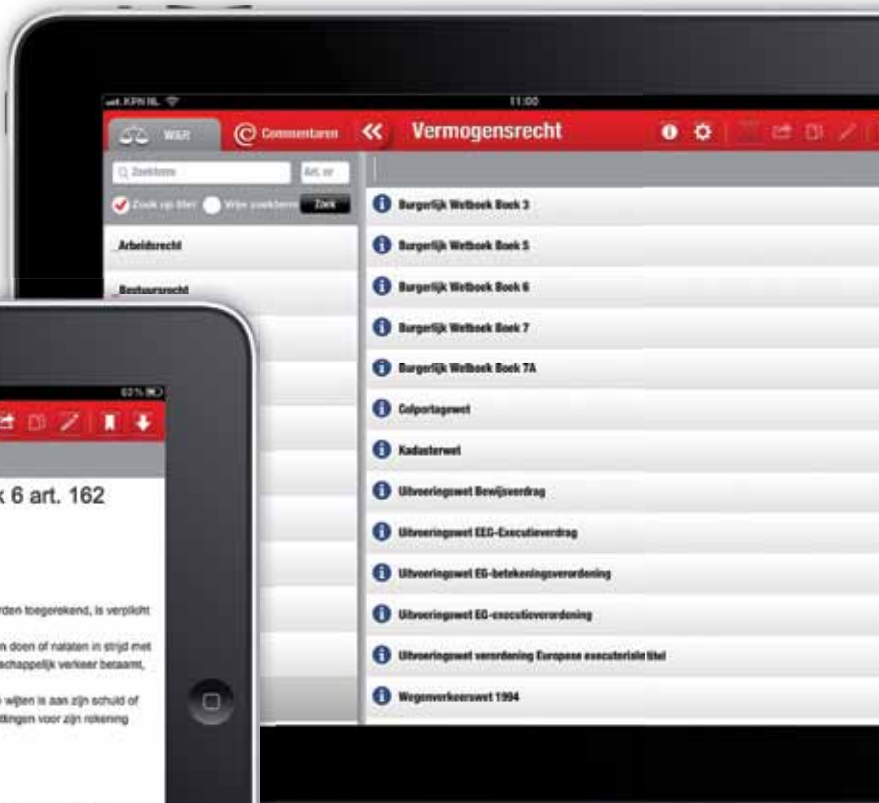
KPN NL
11:00
W&R
Commentaren
Vermogensrecht
Zoekterm
Art. nr
Zoek op titel
Vrije zoekterm
Zoek
Arbeidsrecht
Bestuursrecht
Burgerlijk Wetboek Boek 3
Burgerlijk Wetboek Boek 5
Burgerlijk Wetboek Boek 6
Burgerlijk Wetboek Boek 7
Burgerlijk Wetboek Boek 7A
Colportagewet
Kadasterwet
Uitvoeringswet Bewijsverdrag
Uitvoeringswet EEG-Executieverdrag
Uitvoeringswet EG-betekeningsverordening
Uitvoeringswet EG-executieverordening
Uitvoeringswet verordening Europese executoriale titel
Wegenverkeerswet 1994

83%
k 6 art. 162
rden toegerekend, is verplicht
n doen of nalaten in strijd met
chappelijk verkeer betaamt,
wijten is aan zijn schuld of
dingen voor zijn rekening